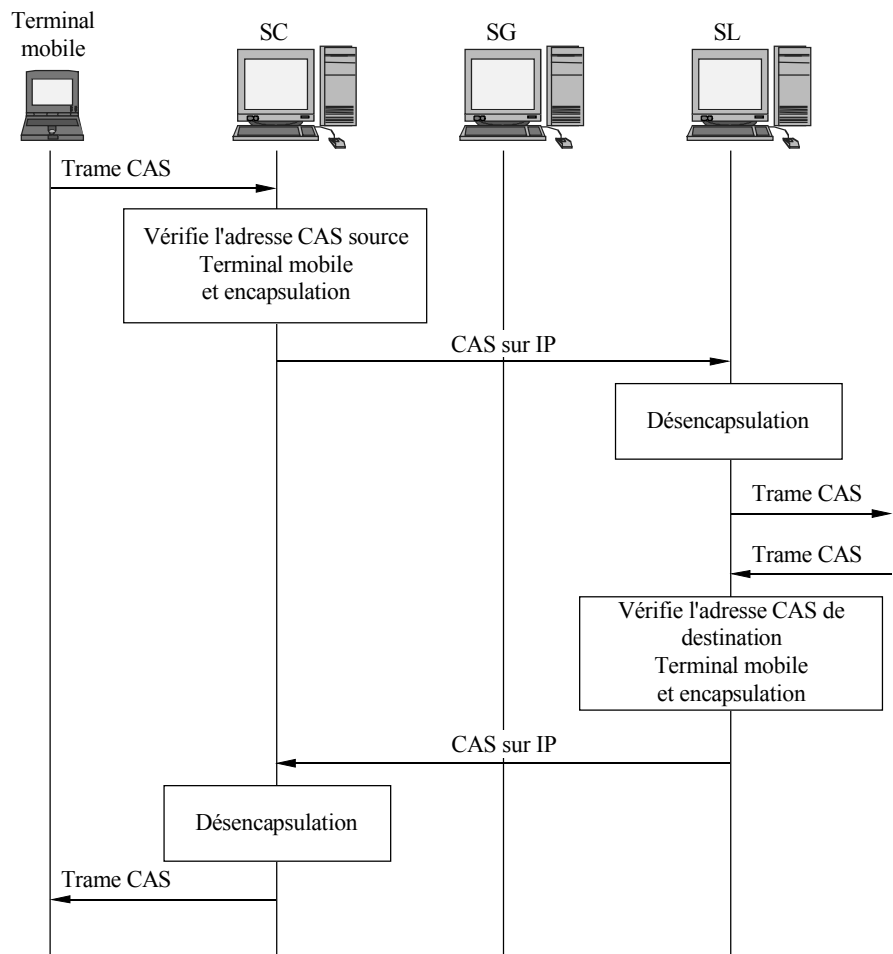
Terminal mobile

SC

SG

SL

Trame CAS

Vérifie l'adresse CAS source
Terminal mobile
et encapsulation

CAS sur IP

Désencapsulation

Trame CAS

Trame CAS

Vérifie l'adresse CAS de destination
Terminal mobile
et encapsulation

CAS sur IP

Désencapsulation

Trame CAS